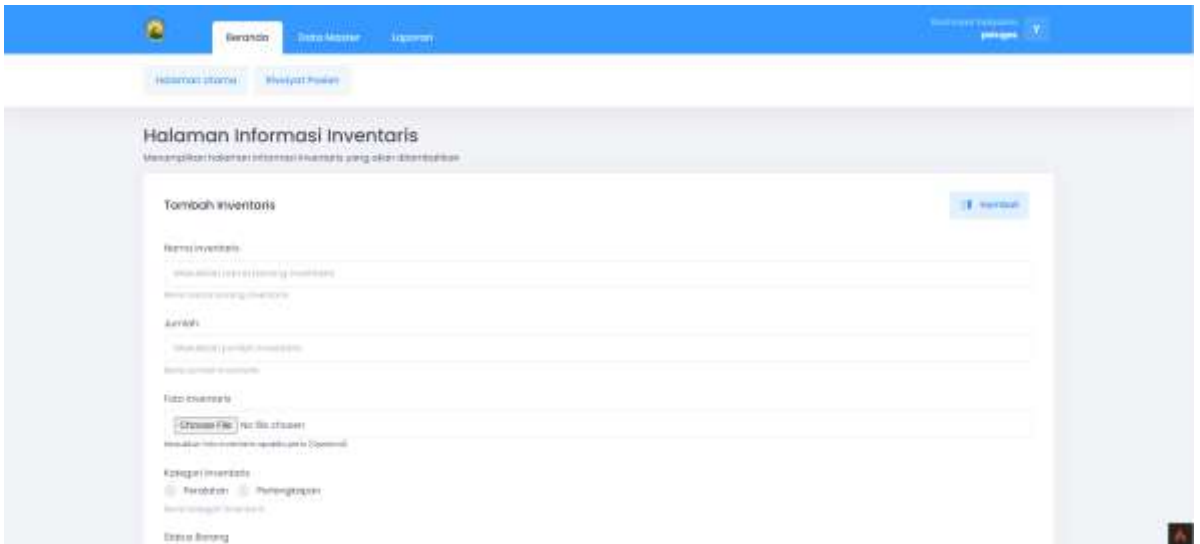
Beranda Data Master Laporan

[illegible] pelegas Y

Halaman Utama Riwayat Posisi

Halaman Informasi Inventaris

Menampilkan halaman informasi inventaris yang akan ditambahkan

Tombah Inventaris

Kembali

Nama Inventaris

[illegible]

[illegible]

Jumlah

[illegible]

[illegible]

Foto Inventaris

Choose File No file chosen

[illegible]

Kategori Inventaris

Peralatan Perlengkapan

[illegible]

Status Barang